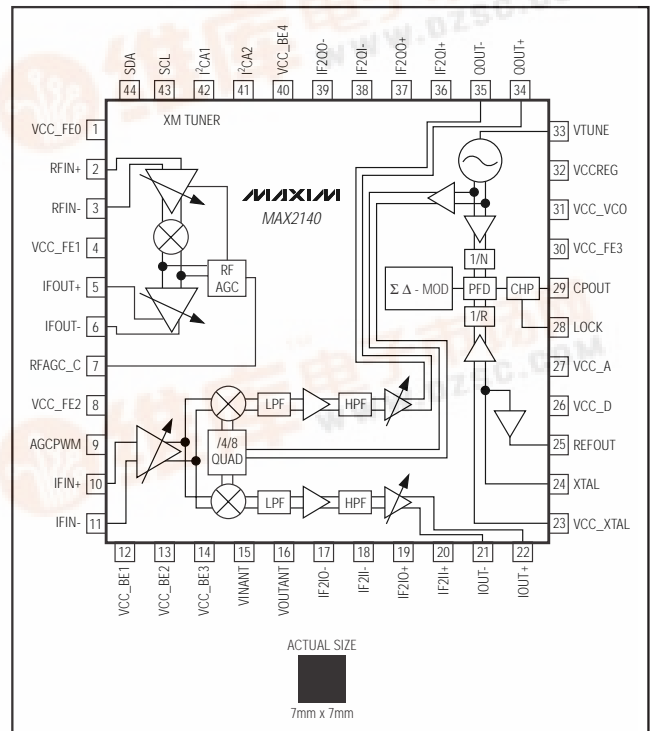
SDA 44
SCL 43
I²CA1 42
I²CA2 41
VCC_BE4 40
IF2QO- 39
IF2QI- 38
IF2QO+ 37
IF2QI+ 36
QOUT- 35
QOUT+ 34

XM TUNER

VCC_FE0 1
RFIN+ 2
RFIN- 3
VCC_FE1 4
IFOUT+ 5
IFOUT- 6
RFAGC_C 7
VCC_FE2 8
AGCPWM 9
IFIN+ 10
IFIN- 11

MAXIM
MAX2140

RF AGC

33 VTUNE
32 VCCREG
31 VCC_VCO
30 VCC_FE3
29 CPOUT
28 LOCK
27 VCC_A
26 VCC_D
25 REFOUT
24 XTAL
23 VCC_XTAL

1/N
$\Sigma\Delta$ - MOD
PFD
CHP
1/R

LPF
HPF
/4/8 QUAD
LPF
HPF

12 VCC_BE1
13 VCC_BE2
14 VCC_BE3
15 VINANT
16 VOUTANT
17 IF2IO-
18 IF2II-
19 IF2IO+
20 IF2II+
21 IOUT-
22 IOUT+

ACTUAL SIZE

7mm x 7mm